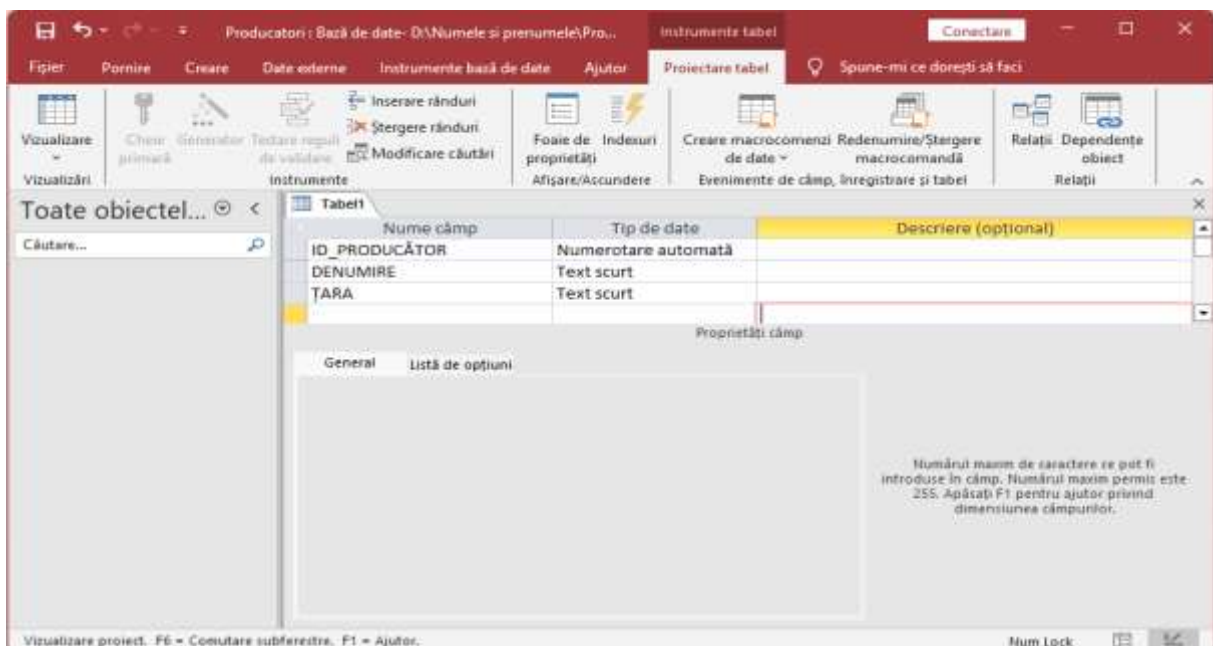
Producatori : Bază de date- D:\Numele si prenumele\Pro... Instrumente tabel Conectare

Fișier Pornire Creare Date externe Instrumente bază de date Ajutor Proiectare tabel Spune-mi ce dorești să faci

Vizualizare
Vizualizări
Cheie primară Generator Testare reguli de validare Inserare rânduri Ștergere rânduri Modificare căutări
Instrumente
Foaie de proprietăți Indexuri
Afișare/Ascundere
Creare macrocomenzi de date Redenumire/Ștergere macrocomandă
Evenimente de câmp, înregistrare și tabel
Relații Dependențe obiect
Relații

Toate obiectel...
Căutare...

Tabel1

| Nume câmp | Tip de date | Descriere (opțional) |
|---|---|---|
| ID_PRODUCĂTOR | Numerotare automată | |
| DENUMIRE | Text scurt | |
| ȚARA | Text scurt | |
| | | |

Proprietăți câmp

General Listă de opțiuni

Numărul maxim de caractere ce pot fi introduse în câmp. Numărul maxim permis este 255. Apăsați F1 pentru ajutor privind dimensiunea câmpurilor.

Vizualizare proiect. F6 = Comutare subferestre. F1 = Ajutor.
Num Lock